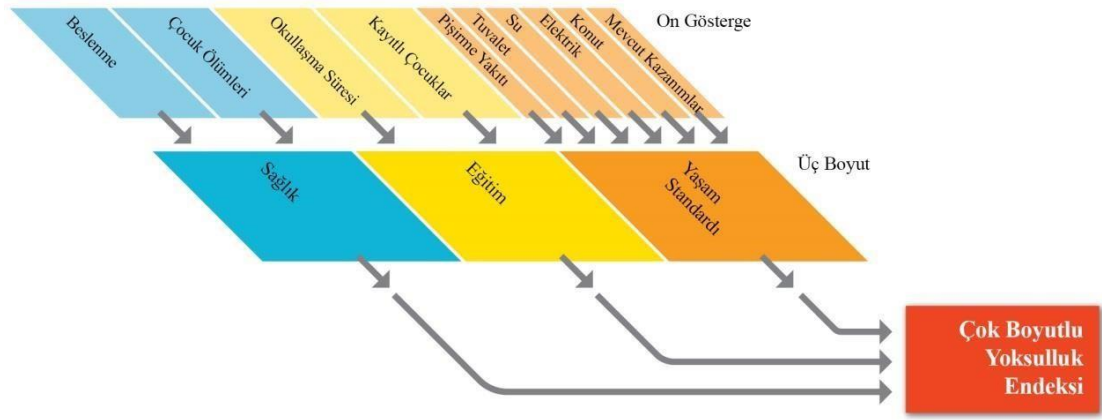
On Gösterge

Beslenme

Çocuk Ölümleri

Okullaşma Süresi

Kayıtlı Çocuklar

Pişirme Yakıtı

Tuvalet

Su

Elektrik

Konut

Mevcut Kazanımlar

Üç Boyut

Sağlık

Eğitim

Yaşam Standardı

Çok Boyutlu Yoksulluk Endeksi